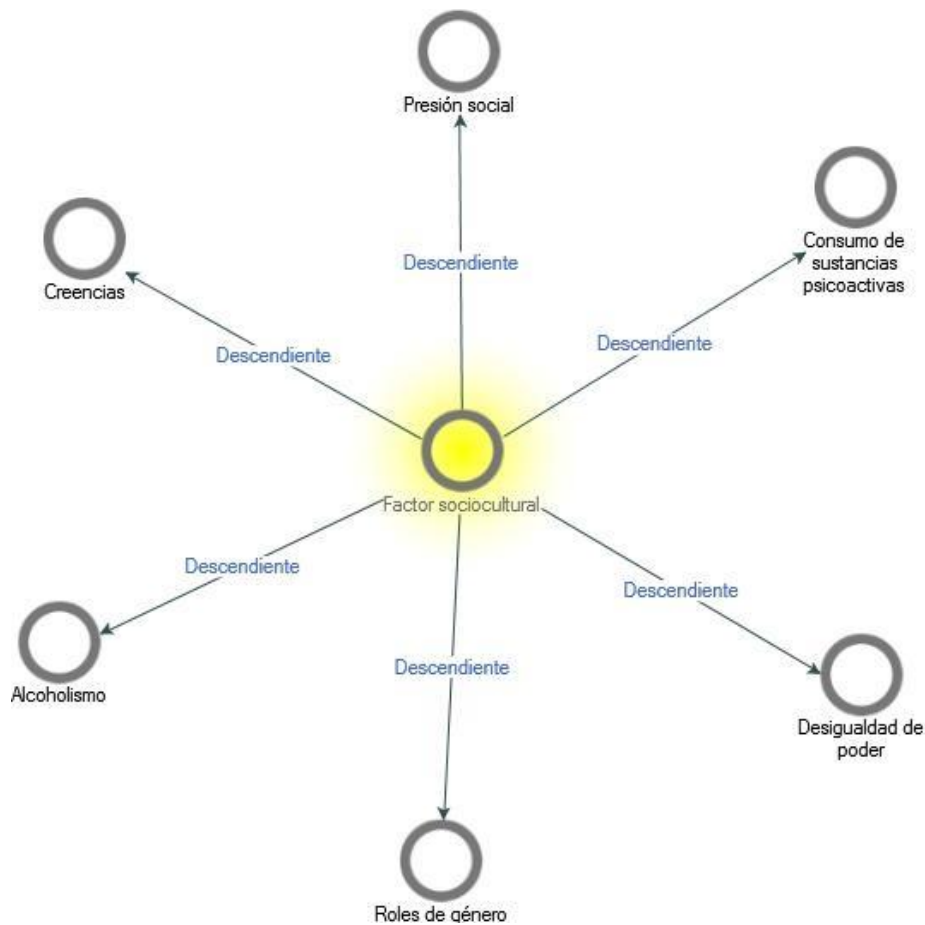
Presión social

Descendiente

Creencias

Consumo de sustancias psicoactivas

Descendiente

Descendiente

Factor sociocultural

Descendiente

Descendiente

Descendiente

Alcoholismo

Desigualdad de poder

Roles de género